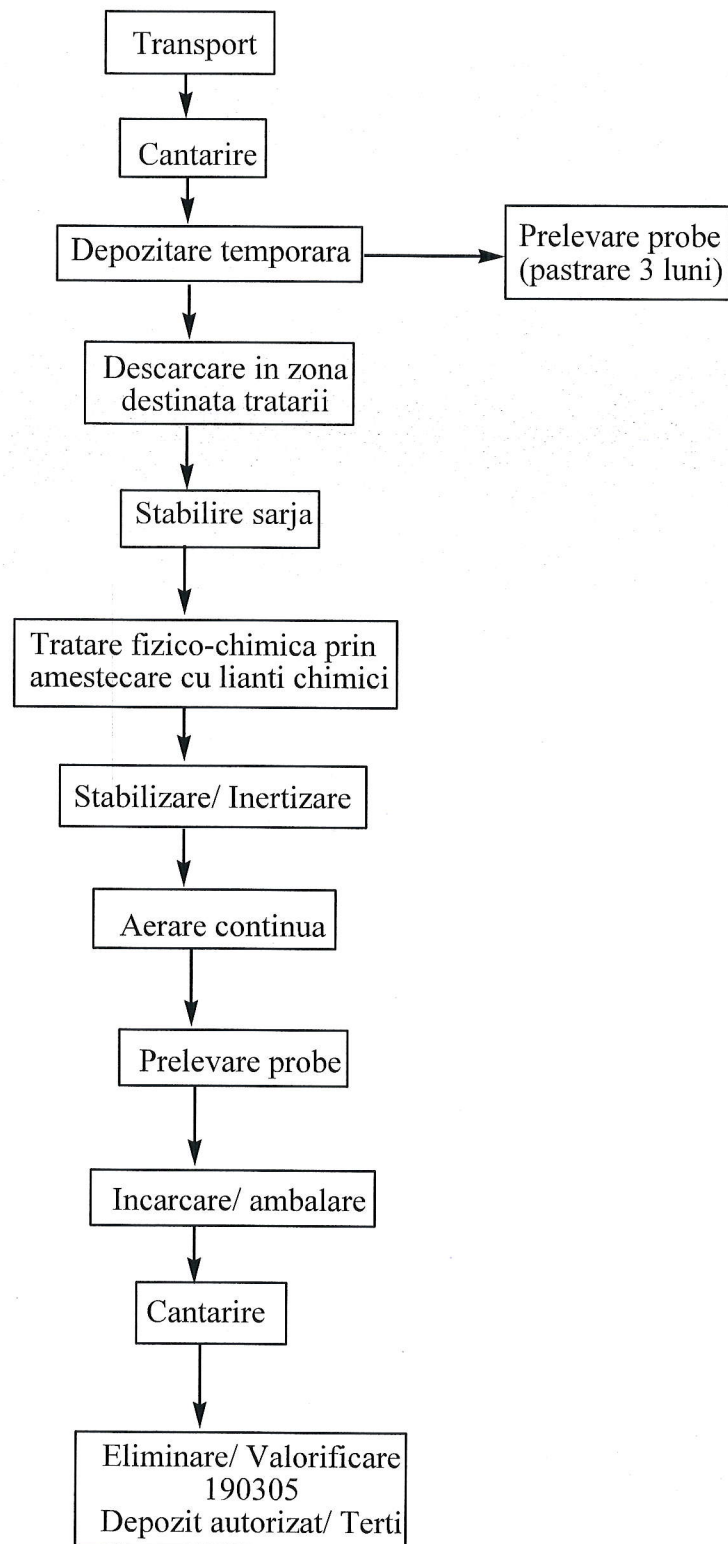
Transport

Cantarire

Depozitare temporara

Prelevare probe (pastrare 3 luni)

Descarcare in zona destinata tratarii

Stabilire sarja

Tratare fizico-chimica prin amestecare cu lianti chimici

Stabilizare/ Inertizare

Aerare continua

Prelevare probe

Incarcare/ ambalare

Cantarire

Eliminare/ Valorificare
190305
Depozit autorizat/ Terti